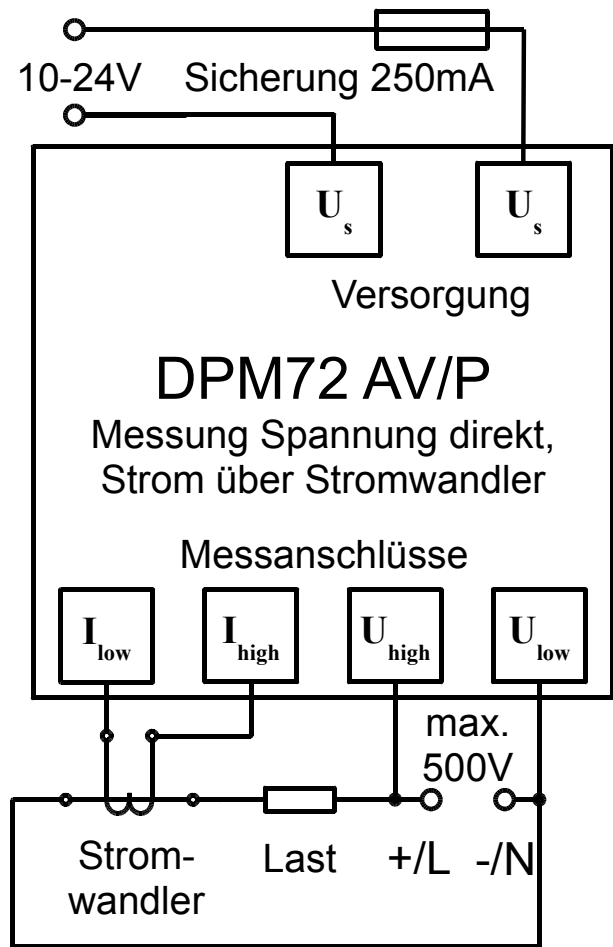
10-24V Sicherung 250mA

$U_s$ $U_s$

Versorgung

DPM72 AV/P

Messung Spannung direkt, Strom über Stromwandler

Messanschlüsse

$I_{low}$ $I_{high}$ $U_{high}$ $U_{low}$

max. 500V

Stromwandler Last +/L -/N